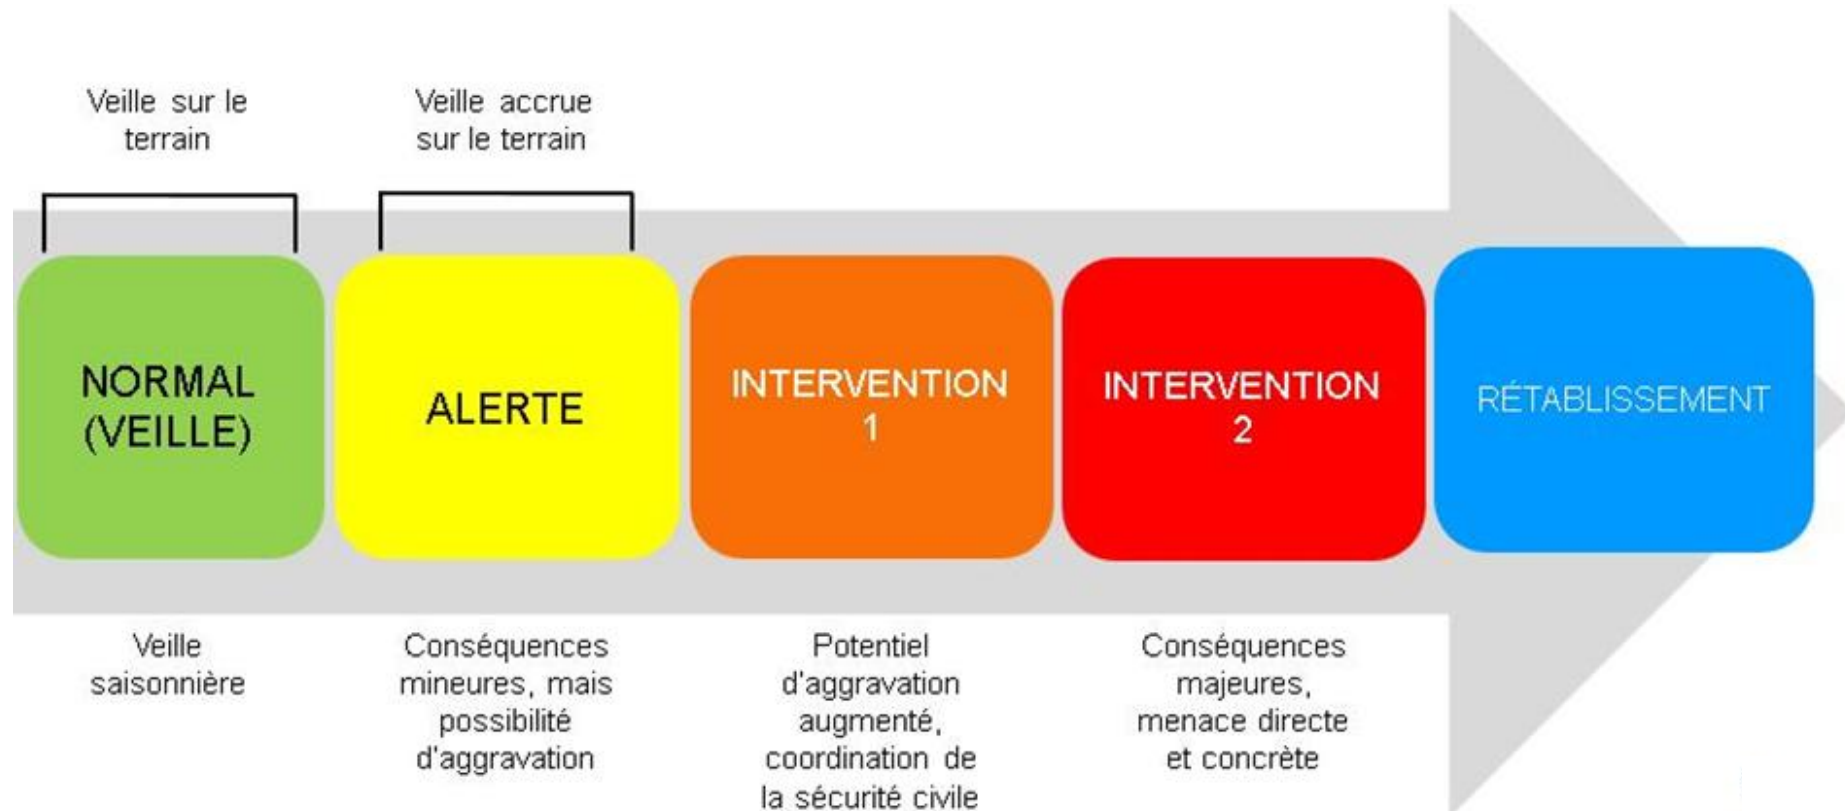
Veille sur le terrain

Veille accrue sur le terrain

NORMAL (VEILLE)

ALERTE

INTERVENTION 1

INTERVENTION 2

RÉTABLISSEMENT

Veille saisonnière

Conséquences mineures, mais possibilité d'aggravation

Potentiel d'aggravation augmenté, coordination de la sécurité civile

Conséquences majeures, menace directe et concrète